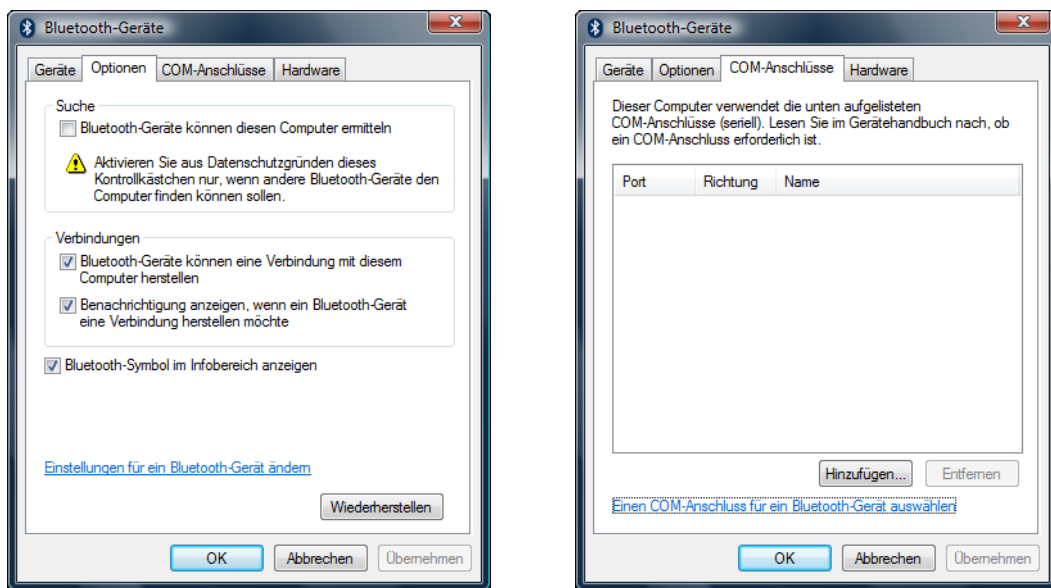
Bluetooth-Geräte

Geräte | Optionen | COM-Anschlüsse | Hardware

Suche

Bluetooth-Geräte können diesen Computer ermitteln

Aktivieren Sie aus Datenschutzgründen dieses Kontrollkästchen nur, wenn andere Bluetooth-Geräte den Computer finden können sollen.

Verbindungen

Bluetooth-Geräte können eine Verbindung mit diesem Computer herstellen

Benachrichtigung anzeigen, wenn ein Bluetooth-Gerät eine Verbindung herstellen möchte

Bluetooth-Symbol im Infobereich anzeigen

Einstellungen für ein Bluetooth-Gerät ändern

Wiederherstellen

OK | Abbrechen | Übernehmen

Bluetooth-Geräte

Geräte | Optionen | COM-Anschlüsse | Hardware

Dieser Computer verwendet die unten aufgelisteten COM-Anschlüsse (seriell). Lesen Sie im Gerätehandbuch nach, ob ein COM-Anschluss erforderlich ist.

| Port | Richtung | Name |
|---|---|---|

Hinzufügen... | Entfernen

Einen COM-Anschluss für ein Bluetooth-Gerät auswählen

OK | Abbrechen | Übernehmen